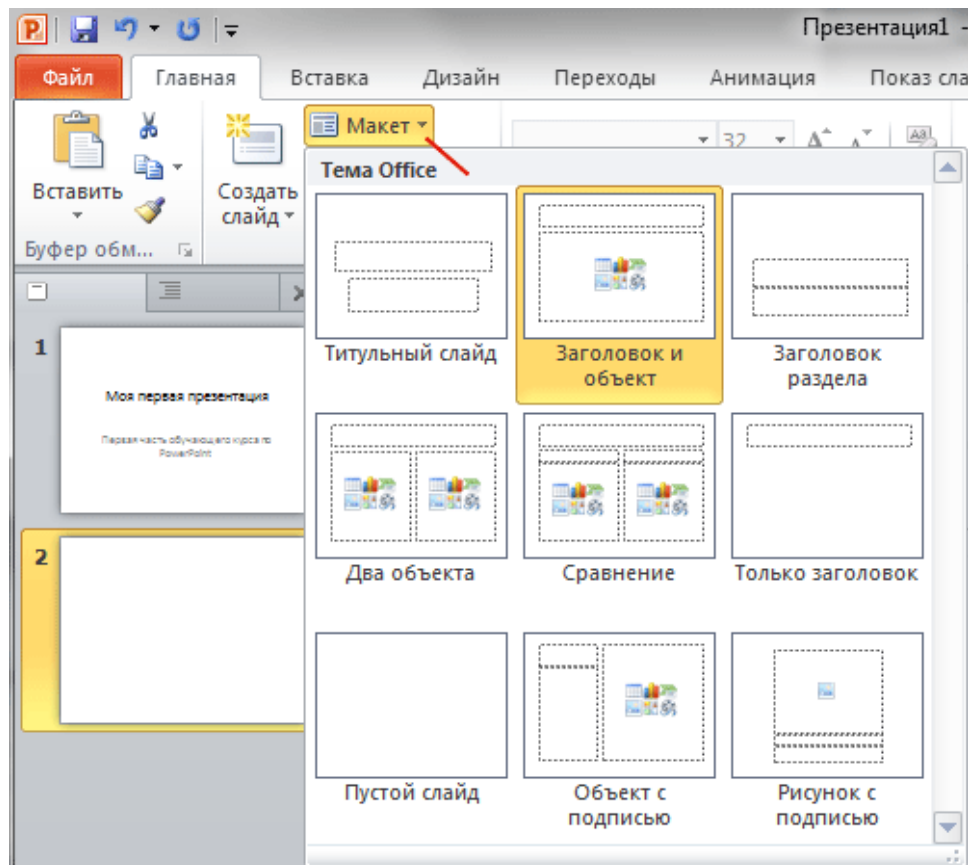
Презентация1 -

Файл | Главная | Вставка | Дизайн | Переходы | Анимация | Показ сла

Вставить

Создать слайд

Буфер обм...

Макет

32

Тема Office

1

Моя первая презентация

Первая часть обучающего курса по PowerPoint

2

Титульный слайд

Заголовок и объект

Заголовок раздела

Два объекта

Сравнение

Только заголовок

Пустой слайд

Объект с подписью

Рисунок с подписью